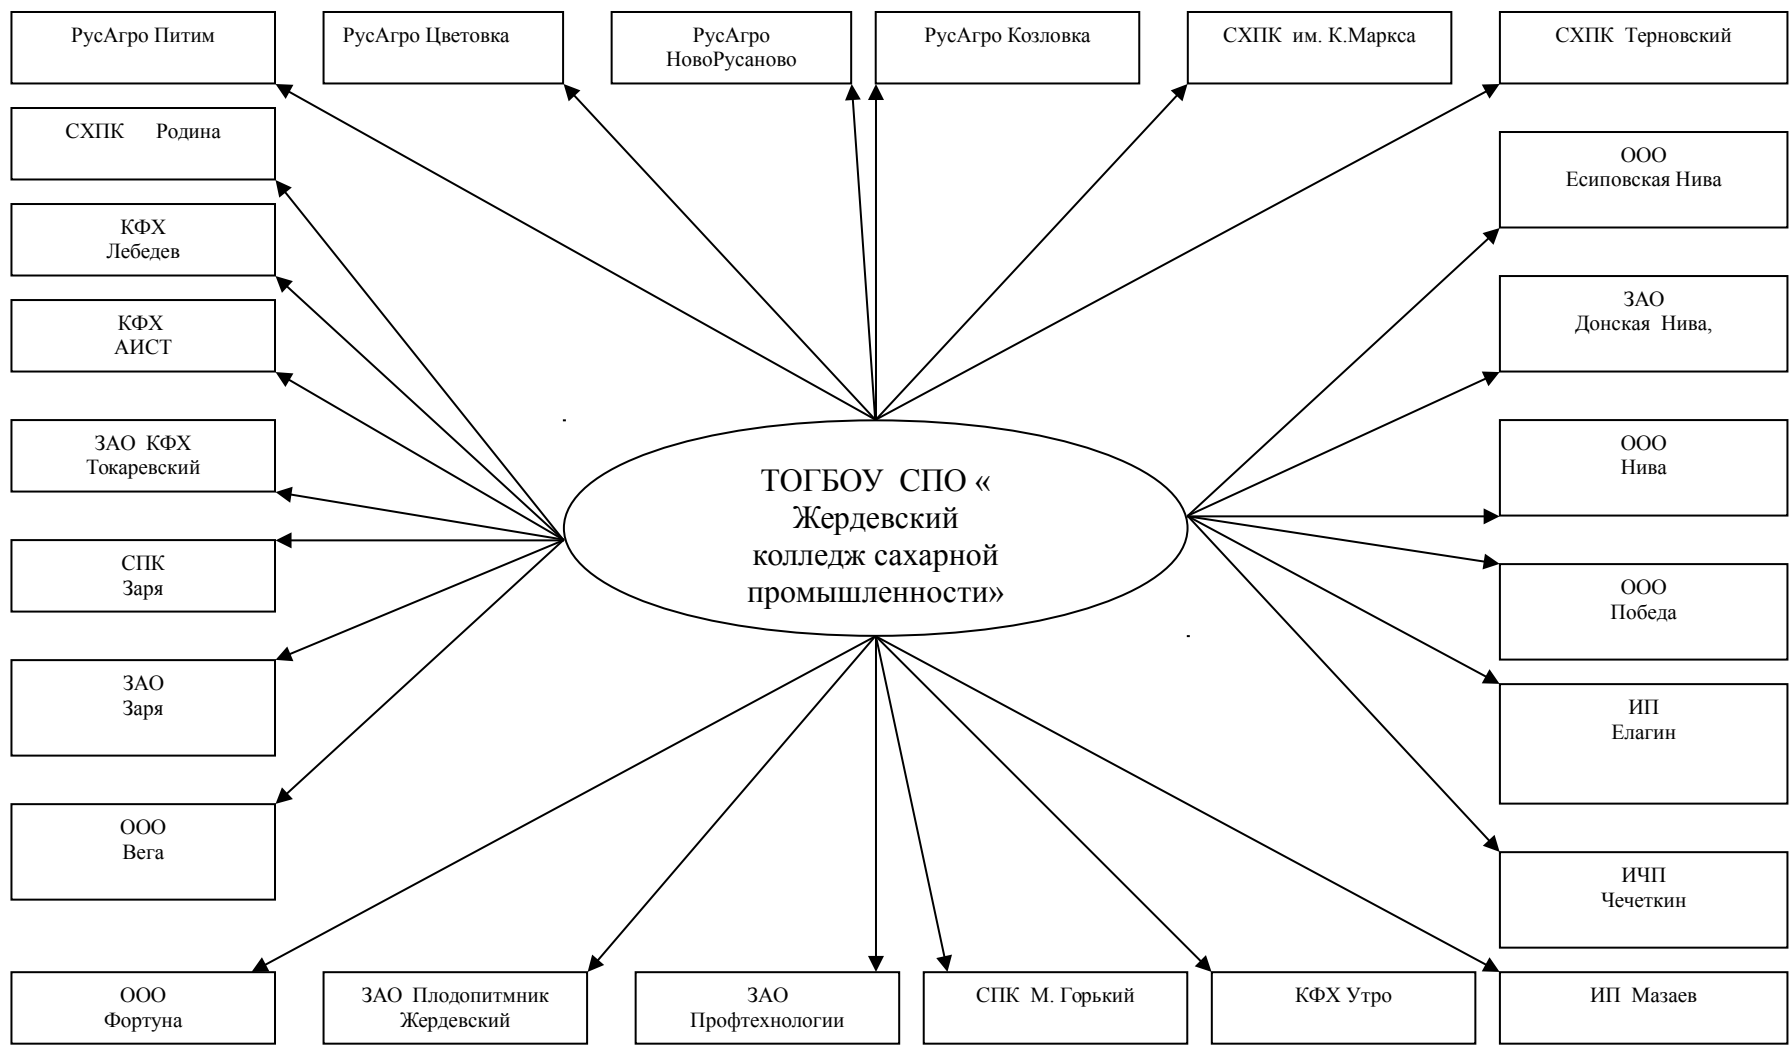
РусАгро Питим

РусАгро Цветовка

РусАгро НовоРусаново

РусАгро Козловка

СХПК им. К.Маркса

СХПК Терновский

СХПК Родина

КФХ Лебедев

КФХ АИСТ

ЗАО КФХ Токаревский

СПК Заря

ЗАО Заря

ООО Вега

ООО Есиповская Нива

ЗАО Донская Нива,

ООО Нива

ООО Победа

ИП Елагин

ИЧП Чечеткин

ТОГБОУ СПО « Жердевский колледж сахарной промышленности»

ООО Фортуна

ЗАО Плодопитмник Жердевский

ЗАО Профтехнологии

СПК М. Горький

КФХ Утро

ИП Мазаев